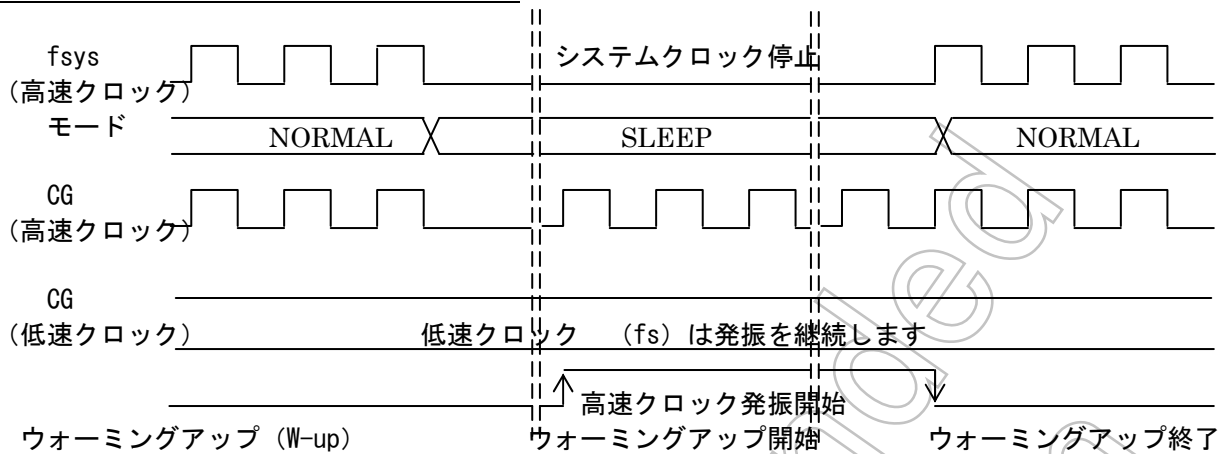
fsys
(高速クロック)

システムクロック停止

モード

NORMAL

SLEEP

NORMAL

CG
(高速クロック)

CG
(低速クロック)

低速クロック (fs) は発振を継続します

高速クロック発振開始

ウォーミングアップ (W-up)

ウォーミングアップ開始

ウォーミングアップ終了